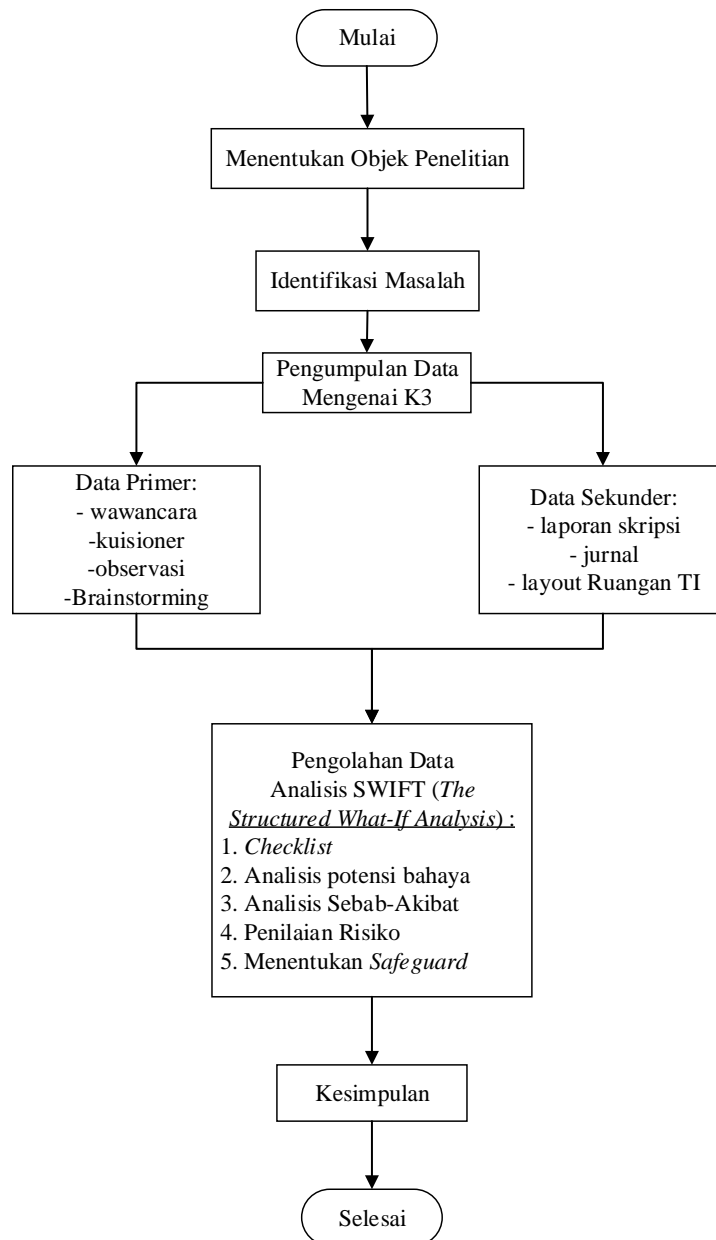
Mulai

Menentukan Objek Penelitian

Identifikasi Masalah

Pengumpulan Data Mengenai K3

Data Primer:
- wawancara
-kuisioner
-observasi
-Brainstorming

Data Sekunder:
- laporan skripsi
- jurnal
- layout Ruangan TI

Pengolahan Data
Analisis SWIFT (*The Structured What-If Analysis*) :
1. *Checklist*
2. Analisis potensi bahaya
3. Analisis Sebab-Akibat
4. Penilaian Risiko
5. Menentukan *Safeguard*

Kesimpulan

Selesai